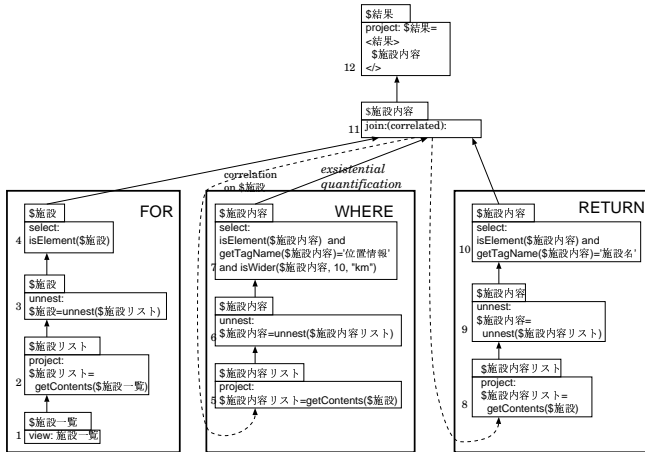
$結果
project: $結果=
<結果>
$施設内容
</>
12

$施設内容
11 join:(correlated):

correlation on $施設

exsistential quantification

FOR

$施設
select:
4 isElement($施設)

$施設
unnest:
3 $施設=unnest($施設リスト)

$施設リスト
project:
$施設リスト=
2 getContents($施設一覧)

$施設一覧
1 view: 施設一覧

WHERE

$施設内容
select:
isElement($施設内容) and
getTagName($施設内容)='位置情報'
7 and isWider($施設内容, 10, "km")

$施設内容
unnest:
6 $施設内容=unnest($施設内容リスト)

$施設内容リスト
project:
5 $施設内容リスト=getContents($施設)

RETURN

$施設内容
select:
10 isElement($施設内容) and
getTagName($施設内容)='施設名'

$施設内容
unnest:
9 $施設内容=
unnest($施設内容リスト)

$施設内容リスト
project:
8 $施設内容リスト=
getContents($施設)